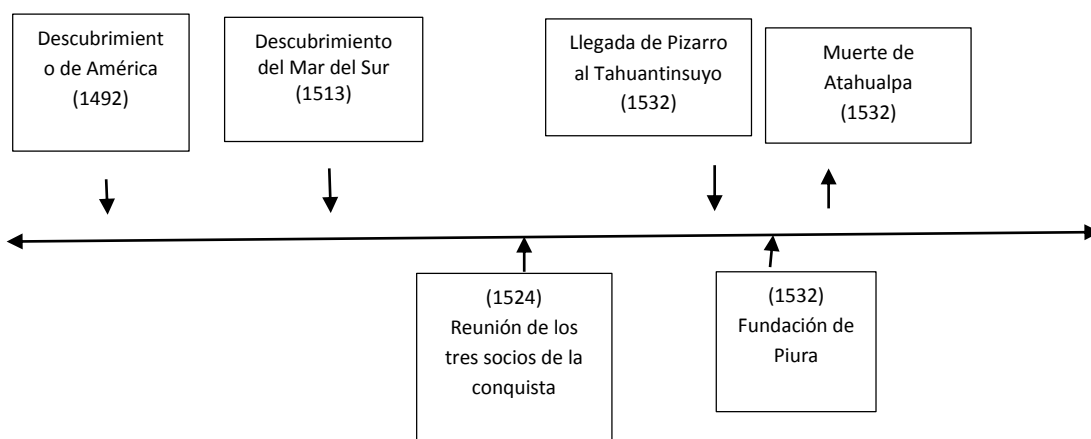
Descubrimiento de América (1492)

Descubrimiento del Mar del Sur (1513)

Llegada de Pizarro al Tahuantinsuyo (1532)

Muerte de Atahualpa (1532)

(1524) Reunión de los tres socios de la conquista

(1532) Fundación de Piura